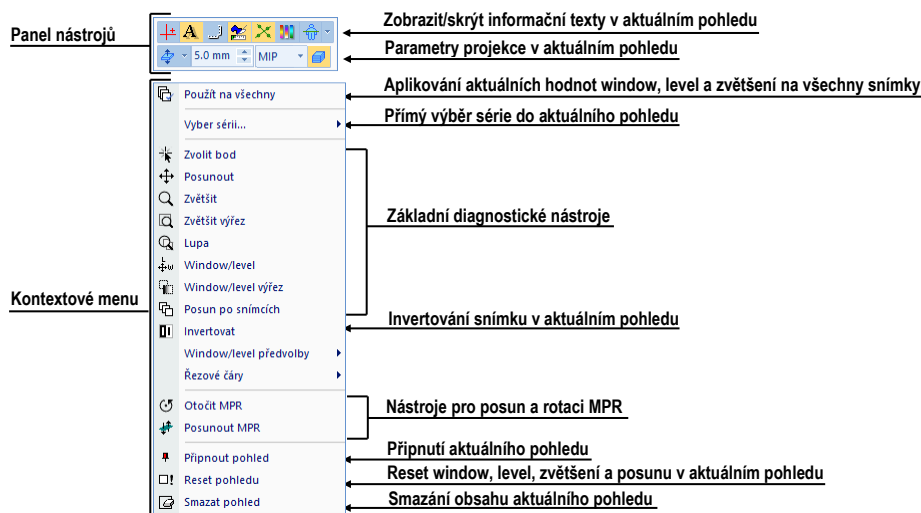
Panel nástrojů

5.0 mm

MIP

Zobrazit/skrýt informační texty v aktuálním pohledu

Parametry projekce v aktuálním pohledu

Aplikování aktuálních hodnot window, level a zvětšení na všechny snímky

Přímý výběr série do aktuálního pohledu

Základní diagnostické nástroje

Invertování snímku v aktuálním pohledu

Nástroje pro posun a rotaci MPR

Připnutí aktuálního pohledu

Reset window, level, zvětšení a posunu v aktuálním pohledu

Smazání obsahu aktuálního pohledu

Kontextové menu

Použít na všechny

Vyber sérii...

Zvolit bod

Posunout

Zvětšit

Zvětšit výřez

Lupa

Window/level

Window/level výřez

Posun po snímcích

Invertovat

Window/level předvolby

Řezové čáry

Otočit MPR

Posunout MPR

Připnout pohled

Reset pohledu

Smazat pohled